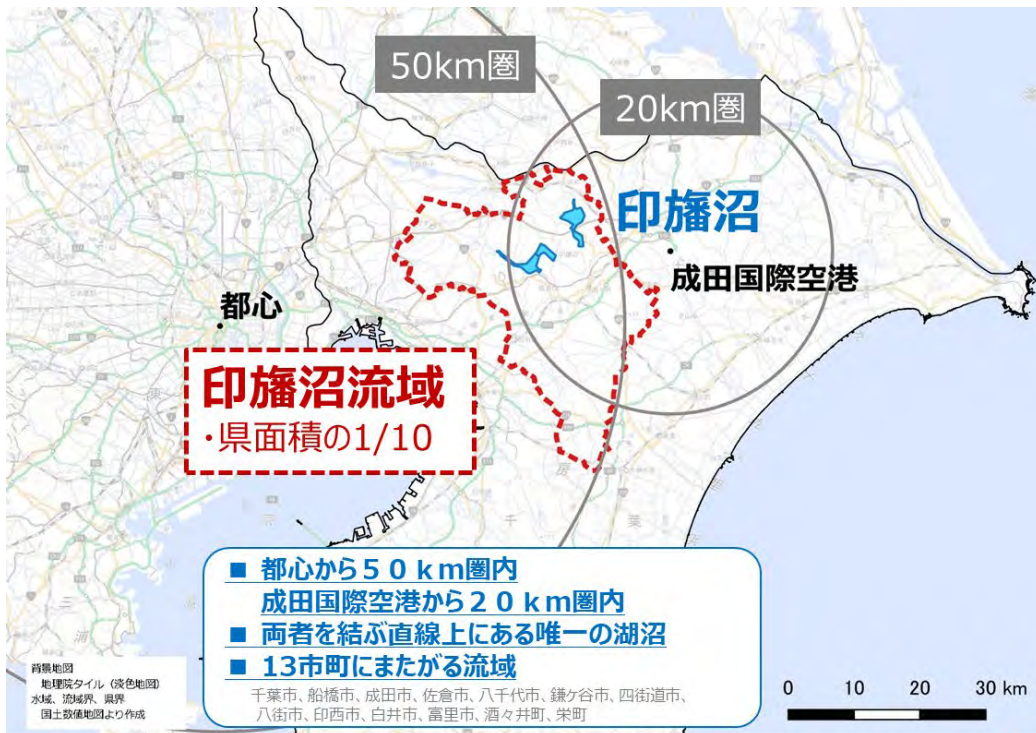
50km圏

20km圏

印旛沼

成田国際空港

都心

印旛沼流域
・県面積の1/10

■ 都心から５０ｋｍ圏内
成田国際空港から２０ｋｍ圏内
■ 両者を結ぶ直線上にある唯一の湖沼
■ 13市町にまたがる流域
千葉市、船橋市、成田市、佐倉市、八千代市、鎌ケ谷市、四街道市、八街市、印西市、白井市、富里市、酒々井町、栄町

背景地図
地理院タイル（淡色地図）
水域、流域界、県界
国土数値地図より作成

0 10 20 30 km